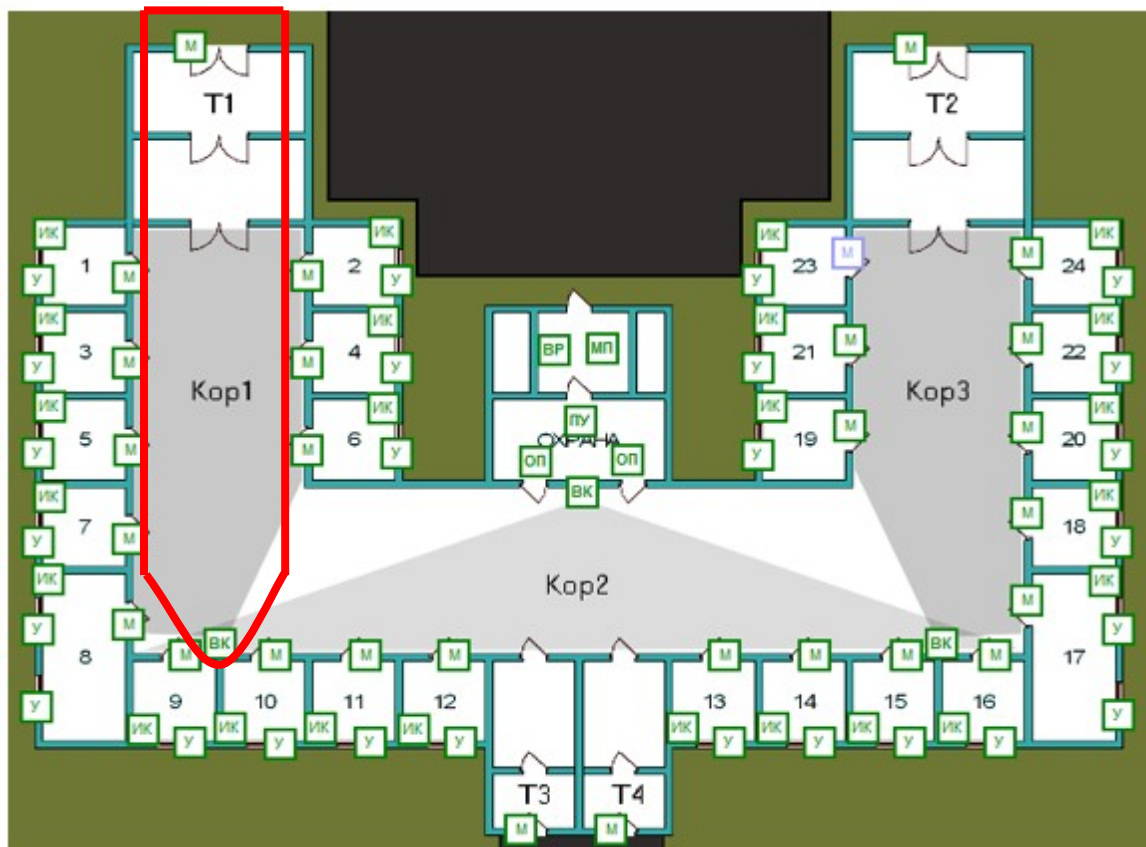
М
Т1
М
Т2
ИК
ИК
ИК
ИК
У
1
М
М
2
У
23
М
М
24
У
ИК
ИК
ИК
ИК
3
М
ВР
МП
М
4
У
21
М
М
22
У
Кор1
Кор3
ИК
ИК
ПУ
ИК
ИК
5
М
М
6
ОХРАНА
19
М
М
20
У
У
ОП
ОП
У
У
ВК
ИК
ИК
7
М
М
18
У
У
ИК
ИК
Кор2
М
М
У
ВК
ВК
У
8
М
М
М
М
М
М
М
М
М
17
9
10
11
12
13
14
15
16
У
У
ИК
ИК
ИК
ИК
ИК
ИК
ИК
ИК
У
У
У
У
У
У
У
У
Т3
Т4
М
М